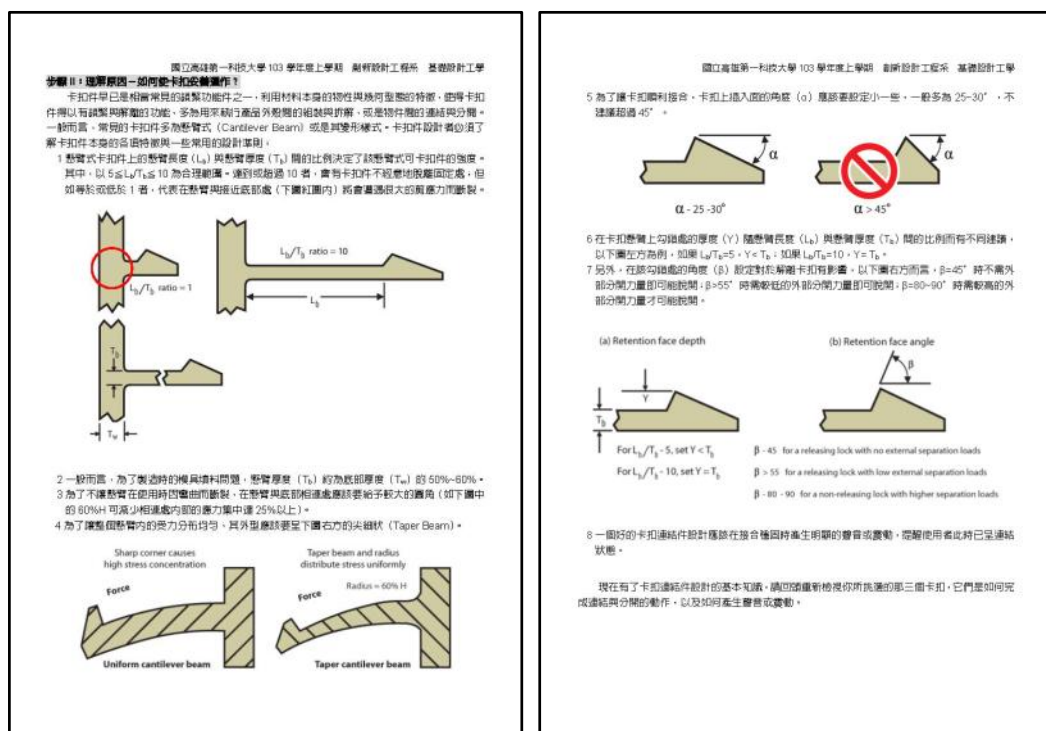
國立高雄第一科技大學 103 學年度上學期 創新設計工程系 基礎設計工學

步驟 II：理解原因－如何使卡扣發揮運作？

卡扣件早已是相當常見的組裝功能件之一，利用材料本身的物性與幾何型態的特徵，使得卡扣件得以有組裝與解離的功能，多為用來執行產品外殼間的組裝與拆解，或是物件間的連結與分離。一般而言，常見的卡扣件多為懸臂式（Cantilever Beam）或是其變形樣式。卡扣件設計者必須了解卡扣件本身的各項特徵與一些常用的設計準則。

1 懸臂式卡扣件上的懸臂長度（$L_b$）與懸臂厚度（$T_b$）間的比例決定了該懸臂式可卡扣件的強度。其中，以 $5 \leq L_b/T_b \leq 10$ 為合理範圍。達到或超過 10 者，會有卡扣件不經意地脫離固定處，但如等於或低於 1 者，代表在懸臂與接近底部處（下圖紅圈內）將會遭遇很大的剪應力而斷裂。

$L_b/T_b$ ratio = 10

$L_b/T_b$ ratio = 1

$L_b$

$T_b$

$T_w$

2 一般而言，為了製造時的模具填料問題，懸臂厚度（$T_b$）約為底部厚度（$T_w$）的 50%~60%。

3 為了不讓懸臂在使用時因彎曲而斷裂，在懸臂與底部相連處應該要給予較大的圓角（如下圖中的 60%H 可減少相連處內部的應力集中達 25%以上）。

4 為了讓整個懸臂內的受力分布均勻，其外型應該要呈下圖右方的尖細狀（Taper Beam）。

Sharp corner causes high stress concentration

Force

Uniform cantilever beam

Taper beam and radius distribute stress uniformly

Radius = 60% H

Force

Taper cantilever beam

國立高雄第一科技大學 103 學年度上學期 創新設計工程系 基礎設計工學

5 為了讓卡扣順利接合，卡扣上插入面的角度（α）應該要設定小一些，一般多為 25~30°，不建議超過 45°。

α

α - 25 -30°

α

α > 45°

6 在卡扣懸臂上勾鎖處的厚度（Y）隨懸臂長度（$L_b$）與懸臂厚度（$T_b$）間的比例而有不同建議，以下圖左方為例，如果 $L_b/T_b$=5，Y< $T_b$；如果 $L_b/T_b$=10，Y= $T_b$。

7 另外，在該勾鎖處的角度（β）設定對於解離卡扣有影響。以下圖右方而言，β=45° 時不需外部分開力量即可能脫開，β>55° 時需較低的外部分開力量即可脫開，β=80~90° 時需較高的外部分開力量才可能脫開。

(a) Retention face depth

Y

$T_b$

For $L_b/T_b$ - 5, set Y < $T_b$

For $L_b/T_b$ - 10, set Y = $T_b$

(b) Retention face angle

β

β - 45 for a releasing lock with no external separation loads

β > 55 for a releasing lock with low external separation loads

β - 80 - 90 for a non-releasing lock with higher separation loads

8 一個好的卡扣連結件設計應該在接合瞬間時產生明顯的聲音或震動，提醒使用者此時已呈連結狀態。

現在有了卡扣連結件設計的基本知識，請回頭重新檢視你所挑選的那三個卡扣，它們是如何完成連結與分開的動作，以及如何產生聲音或震動。